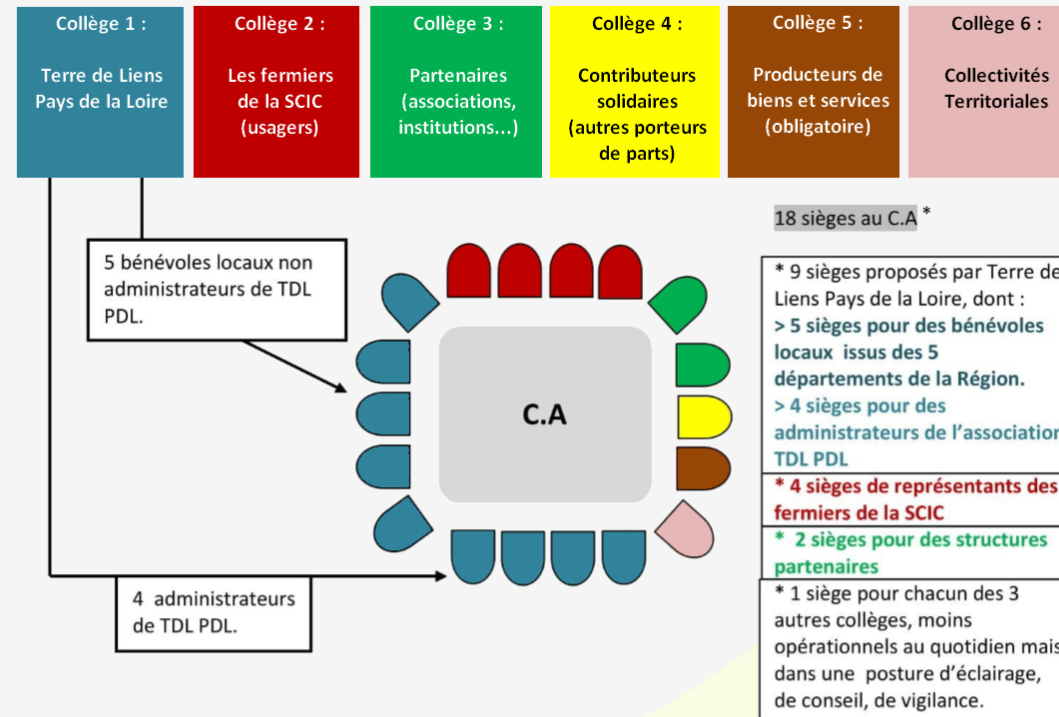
Collège 1 :

Terre de Liens Pays de la Loire

Collège 2 :

Les fermiers de la SCIC (usagers)

Collège 3 :

Partenaires (associations, institutions...)

Collège 4 :

Contributeurs solidaires (autres porteurs de parts)

Collège 5 :

Producteurs de biens et services (obligatoire)

Collège 6 :

Collectivités Territoriales

5 bénévoles locaux non administrateurs de TDL PDL.

C.A

4 administrateurs de TDL PDL.

18 sièges au C.A *

* 9 sièges proposés par Terre de Liens Pays de la Loire, dont :
> 5 sièges pour des bénévoles locaux issus des 5 départements de la Région.
> 4 sièges pour des administrateurs de l'association TDL PDL

* 4 sièges de représentants des fermiers de la SCIC

* 2 sièges pour des structures partenaires

* 1 siège pour chacun des 3 autres collèges, moins opérationnels au quotidien mais dans une posture d'éclairage, de conseil, de vigilance.